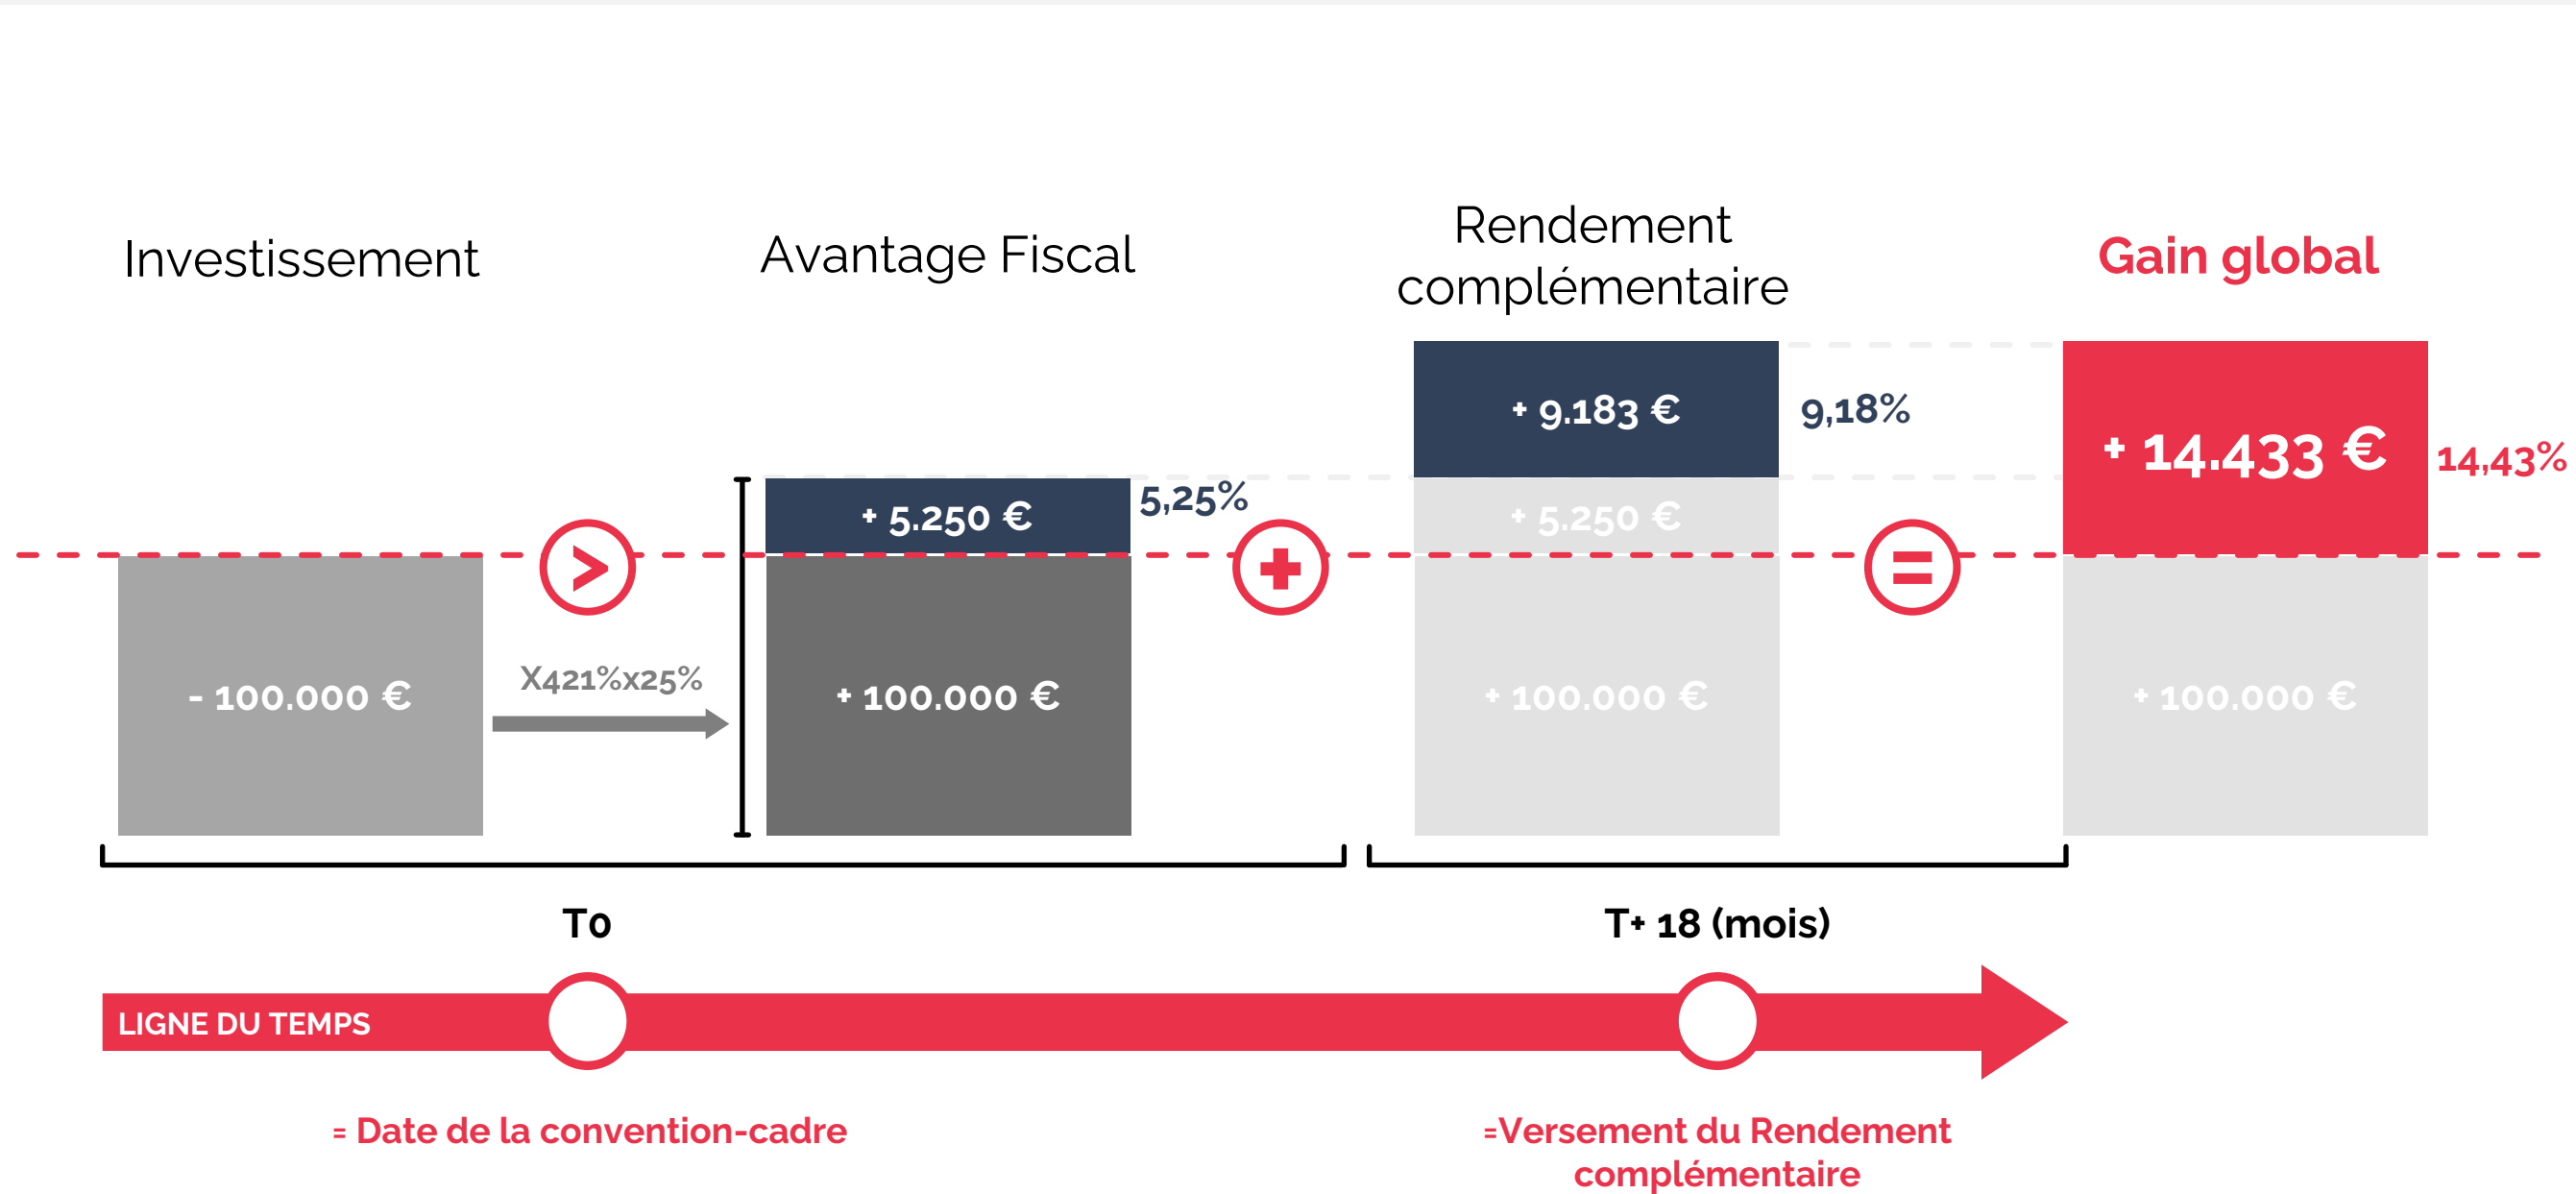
Investissement

Avantage Fiscal

Rendement complémentaire

Gain global

+ 9.183 €

9,18%

+ 14.433 €

14,43%

+ 5.250 €

5,25%

+ 5.250 €

- 100.000 €

X421%x25%

+ 100.000 €

+ 100.000 €

+ 100.000 €

To

T+ 18 (mois)

LIGNE DU TEMPS

= Date de la convention-cadre

=Versement du Rendement complémentaire